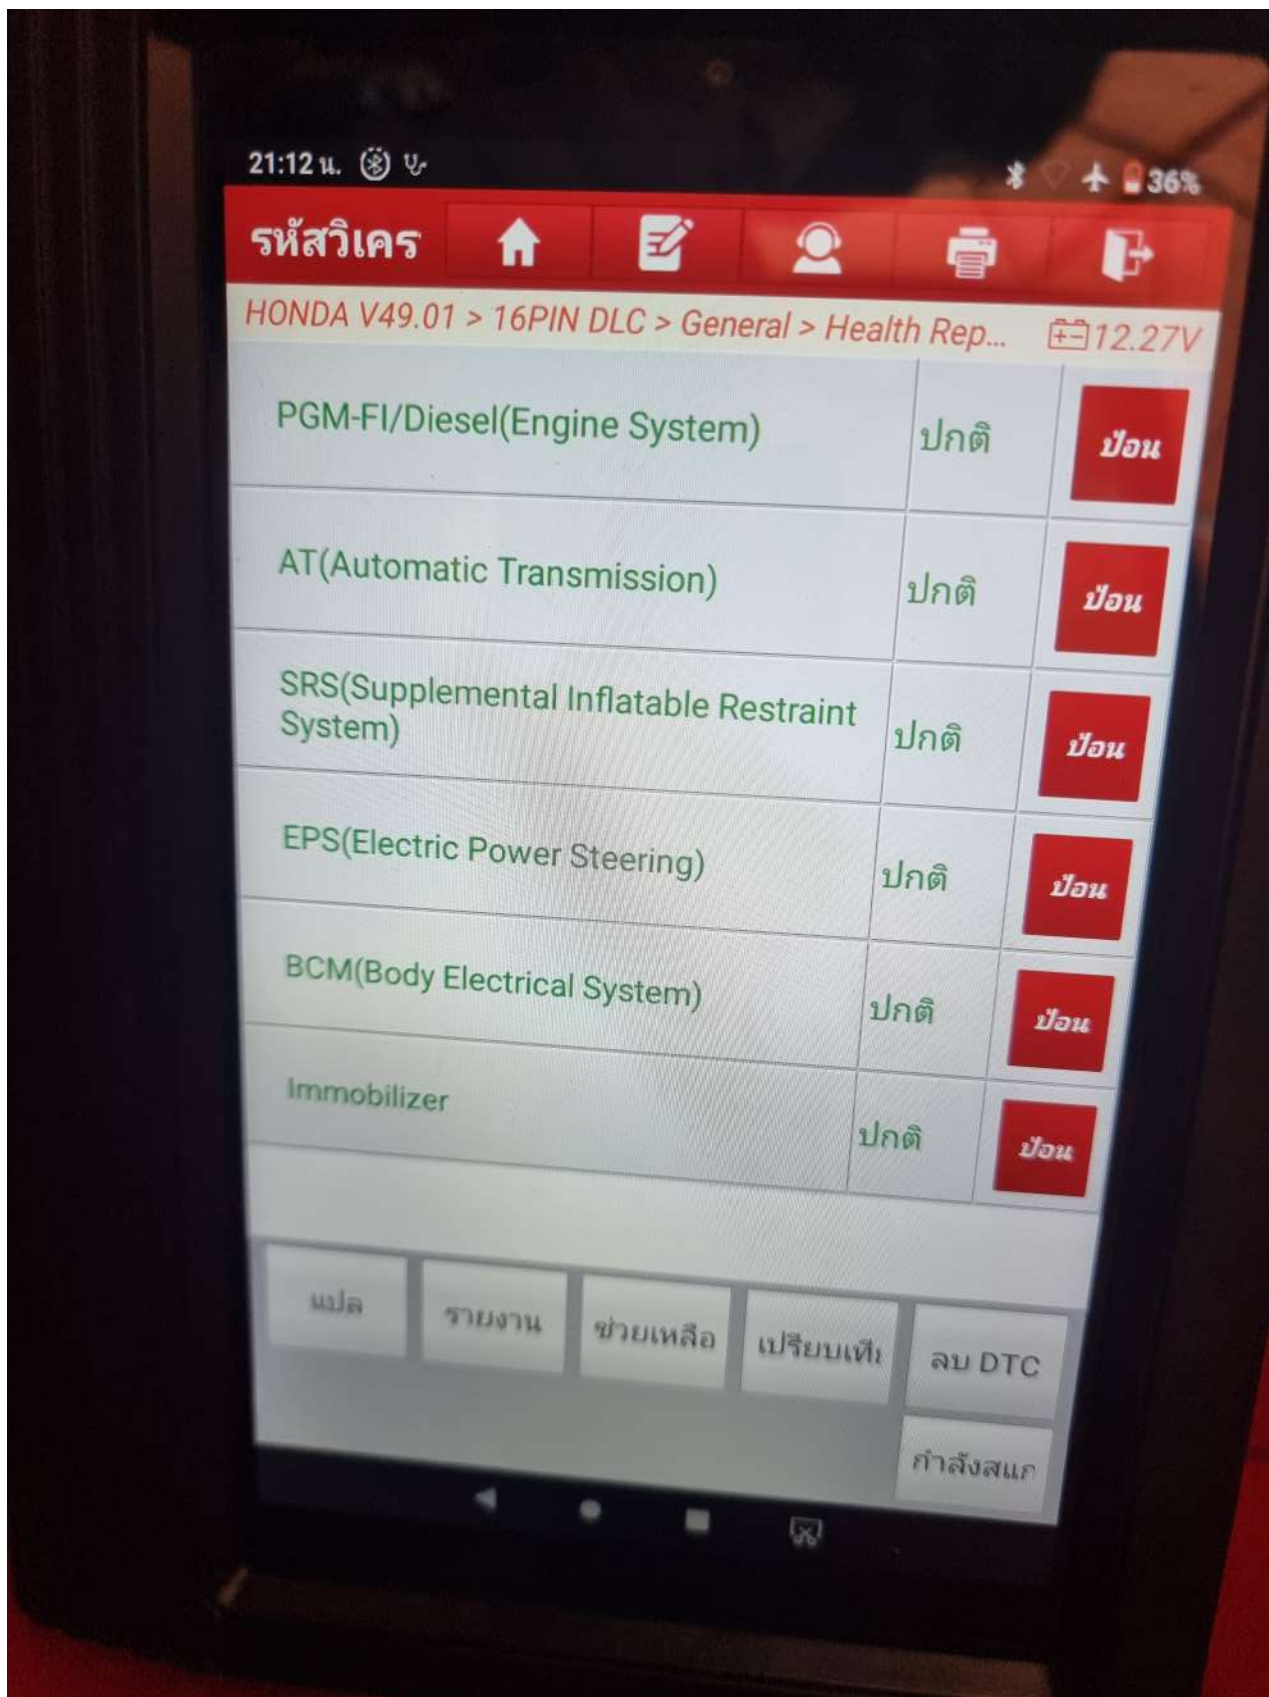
21:12 น.

36%

รหัสวิเคร

HONDA V49.01 > 16PIN DLC > General > Health Rep...

12.27V

| | | |
|---|---|---|
| PGM-FI/Diesel(Engine System) | ปกติ | ป้อน |
| AT(Automatic Transmission) | ปกติ | ป้อน |
| SRS(Supplemental Inflatable Restraint System) | ปกติ | ป้อน |
| EPS(Electric Power Steering) | ปกติ | ป้อน |
| BCM(Body Electrical System) | ปกติ | ป้อน |
| Immobilizer | ปกติ | ป้อน |

แปล

รายงาน

ช่วยเหลือ

เปรียบเทีเ

ลบ DTC

กำลังสแก